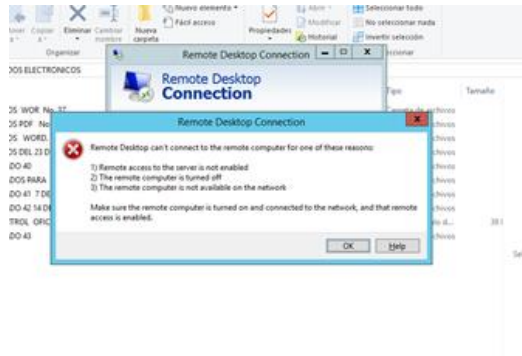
Mover a · Copiar a · Eliminar · Cambiar nombre · Nueva carpeta · Nuevo elemento · Fácil acceso · Propiedades · Abrir · Modificar · Historial · Seleccionar todo · No seleccionar nada · Invertir selección

Organizar · Seleccionar

DOS ELECTRONICOS

Tipo · Tamaño

DS WOR No 37
DS PDF No
DS WORD
DS DEL 23 D
DO 40
DOS PARA
DO 41 7 DE
DO 42 16 DE
TROL OFIC
DO 43

Carpeta de archivos
chivos
chivos
chivos
chivos
chivos
chivos
chivos
ato d...
chivos

39 I

Se

Remote Desktop Connection

Remote Desktop Connection

Remote Desktop Connection

Remote Desktop can't connect to the remote computer for one of these reasons:

1) Remote access to the server is not enabled
2) The remote computer is turned off
3) The remote computer is not available on the network

Make sure the remote computer is turned on and connected to the network, and that remote access is enabled.

OK · Help